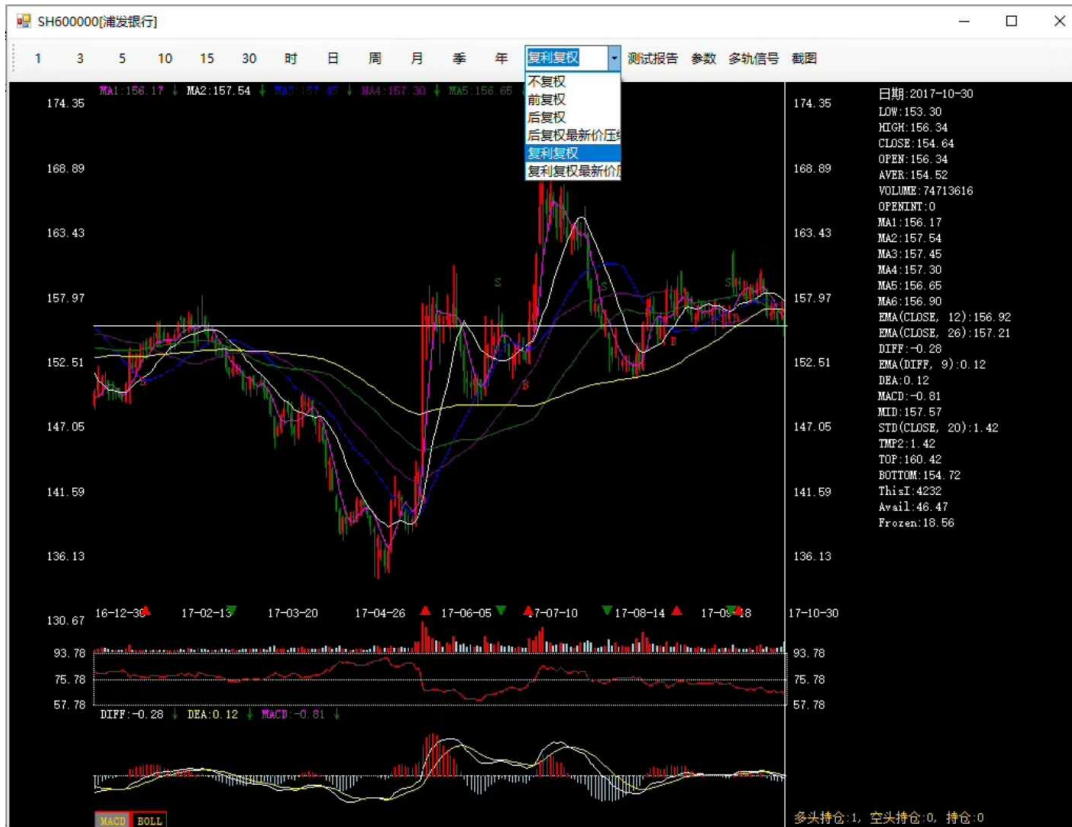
SH600000[浦发银行]

1 3 5 10 15 30 时 日 周 月 季 年 复利复权 测试报告 参数 多轨信号 截图

不复权
前复权
后复权
后复权最新价压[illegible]
复利复权
复利复权最新价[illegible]

MA1:156.17 ↓ MA2:157.54 ↓ MA3:157.45 ↓ MA4:157.30 ↓ MA5:156.65

174.35
168.89
163.43
157.97
152.51
147.05
141.59
136.13
130.67

16-12-30 17-02-13 17-03-20 17-04-26 17-06-05 17-07-10 17-08-14 17-09-18 17-10-30

93.78
75.78
57.78

DIFF:-0.28 ↓ DEA:0.12 ↓ MACD:-0.81 ↓

MACD BOLL

日期:2017-10-30
LOW:153.30
HIGH:156.34
CLOSE:154.64
OPEN:156.34
AVER:154.52
VOLUME:74713616
OPENINT:0
MA1:156.17
MA2:157.54
MA3:157.45
MA4:157.30
MA5:156.65
MA6:156.90
EMA(CLOSE, 12):156.92
EMA(CLOSE, 26):157.21
DIFF:-0.28
EMA(DIFF, 9):0.12
DEA:0.12
MACD:-0.81
MID:157.57
STD(CLOSE, 20):1.42
TMP2:1.42
TOP:160.42
BOTTOM:154.72
ThisI:4232
Avail:46.47
Frozen:18.56

多头持仓:1, 空头持仓:0, 持仓:0